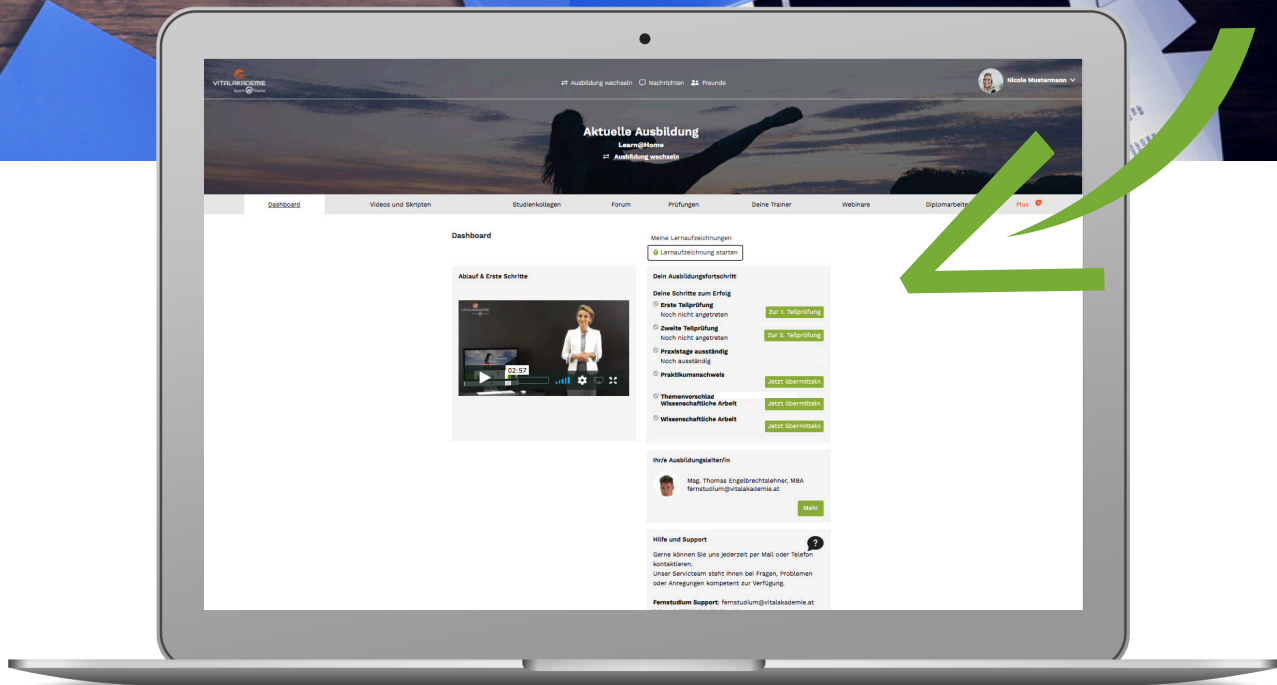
VITALAKADEMIE
learn@home

Ausbildung wechseln Nachrichten Freunde

Nicole Mustermann

Aktuelle Ausbildung
Learn@Home
Ausbildung wechseln

Dashboard Videos und Skripten Studienkollegen Forum Prüfungen Deine Trainer Webinare Diplomarbeiten Plus

Dashboard

Meine Lernaufzeichnungen
Lernaufzeichnung starten

Ablauf & Erste Schritte

02:57

Dein Ausbildungsfortschritt

Deine Schritte zum Erfolg

Erste Teilprüfung
Noch nicht angetreten
Zur 1. Teilprüfung

Zweite Teilprüfung
Noch nicht angetreten
Zur 2. Teilprüfung

Praxistage ausständig
Noch ausständig

Praktikumsnachweis
Jetzt übermitteln

Themenvorschlag Wissenschaftliche Arbeit
Jetzt übermitteln

Wissenschaftliche Arbeit
Jetzt übermitteln

Ihr/e Ausbildungsleiter/in

Mag. Thomas Engelbrechtslehner, MBA
fernstudium@vitalakademie.at
Mehr

Hilfe und Support

Gerne können Sie uns jederzeit per Mail oder Telefon kontaktieren.
Unser Serviceteam steht Ihnen bei Fragen, Problemen oder Anregungen kompetent zur Verfügung.

Fernstudium Support: fernstudium@vitalakademie.at